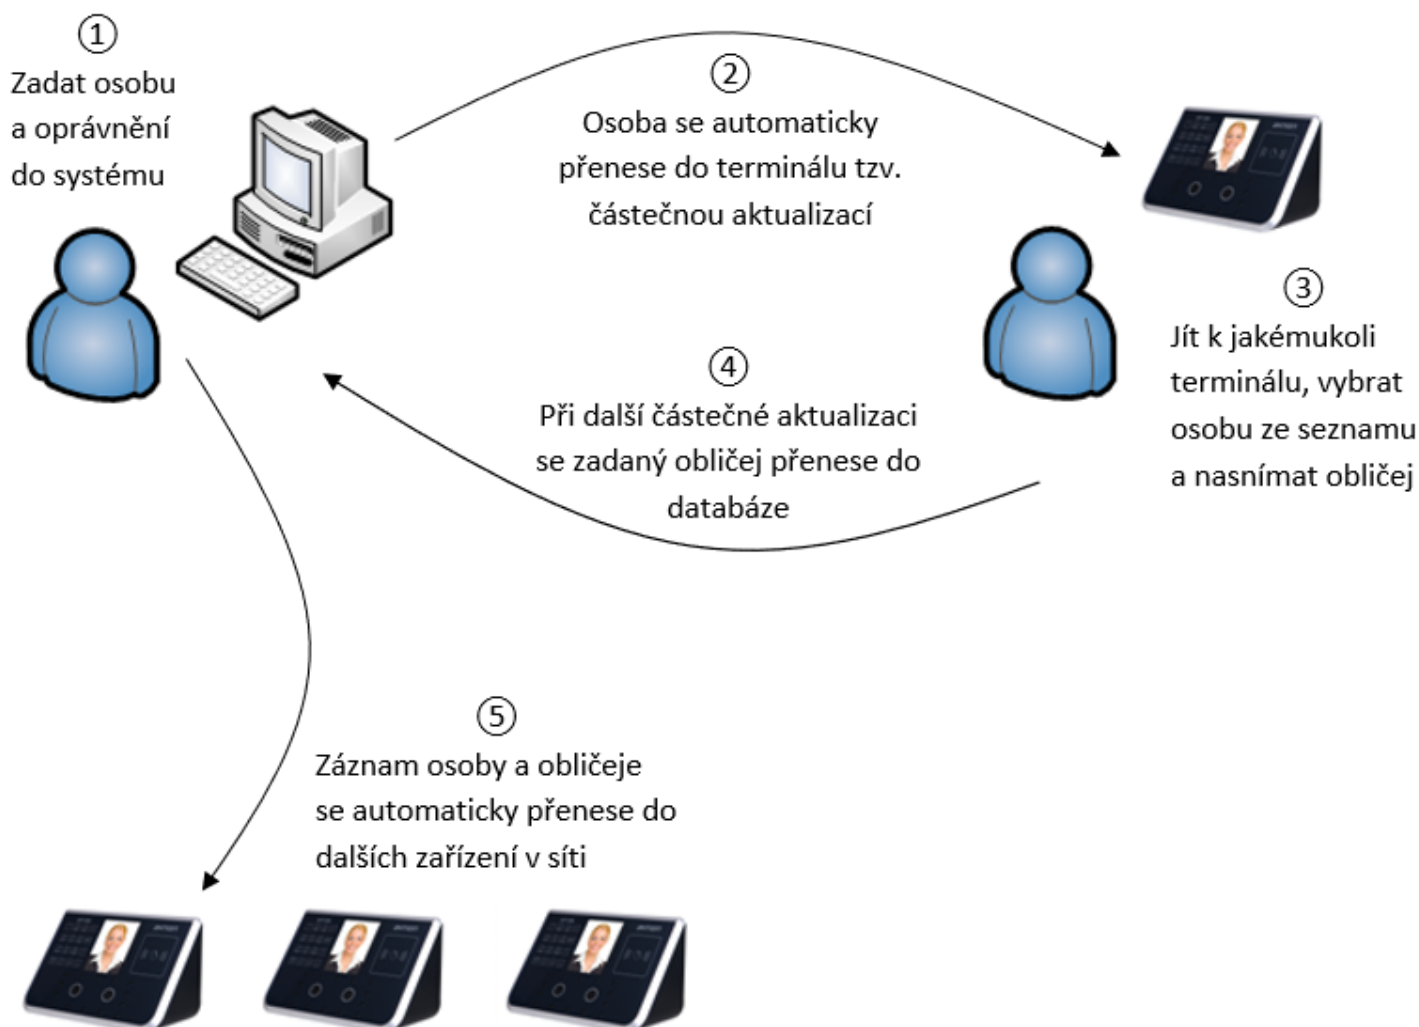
①
Zadat osobu a oprávnění do systému

②
Osoba se automaticky přenese do terminálu tzv. částečnou aktualizací

③
Jít k jakémukoli terminálu, vybrat osobu ze seznamu a nasnímat obličej

④
Při další částečné aktualizaci se zadaný obličej přenese do databáze

⑤
Záznam osoby a obličeje se automaticky přenese do dalších zařízení v síti